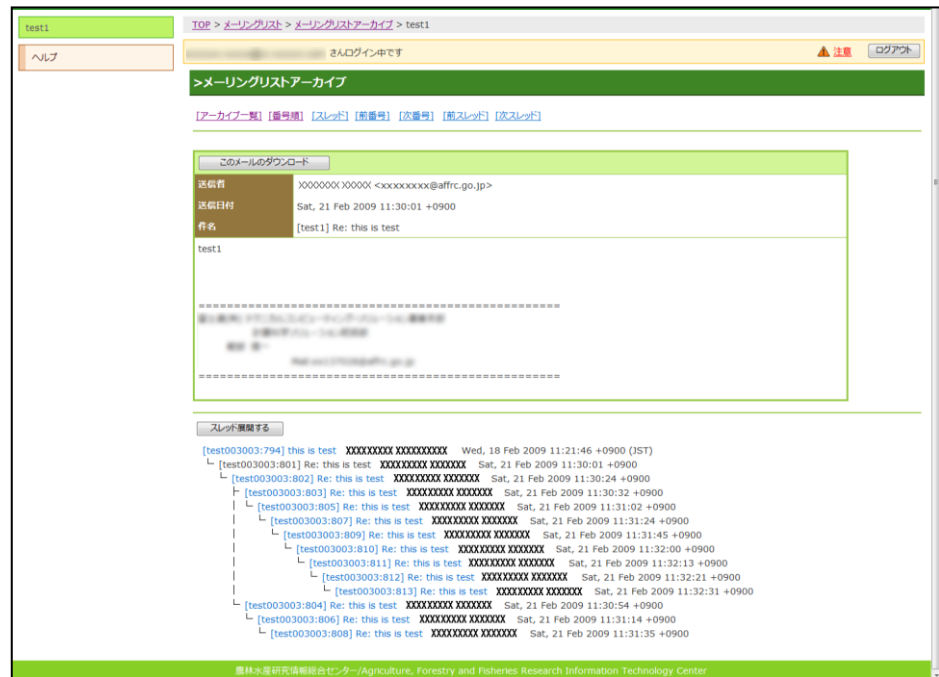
test1

ヘルプ

TOP > メーリングリスト > メーリングリストアーカイブ > test1

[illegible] さんログイン中です

注意 ログアウト

>メーリングリストアーカイブ

[アーカイブ一覧] [番号順] [スレッド] [前番号] [次番号] [前スレッド] [次スレッド]

このメールのダウンロード

| 送信者 | XXXXXXX XXXXX <xxxxxxxx@affrc.go.jp> |
|---|---|
| 送信日付 | Sat, 21 Feb 2009 11:30:01 +0900 |
| 件名 | [test1] Re: this is test |

test1

==================================================
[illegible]
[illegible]
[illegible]
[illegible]
==================================================

スレッド展開する

[test003003:794] this is test XXXXXXXXX XXXXXXXXXX Wed, 18 Feb 2009 11:21:46 +0900 (JST)
[test003003:801] Re: this is test XXXXXXXXX XXXXXXX Sat, 21 Feb 2009 11:30:01 +0900
[test003003:802] Re: this is test XXXXXXXXX XXXXXXX Sat, 21 Feb 2009 11:30:24 +0900
[test003003:803] Re: this is test XXXXXXXXX XXXXXXX Sat, 21 Feb 2009 11:30:32 +0900
[test003003:805] Re: this is test XXXXXXXXX XXXXXXX Sat, 21 Feb 2009 11:31:02 +0900
[test003003:807] Re: this is test XXXXXXXXX XXXXXXX Sat, 21 Feb 2009 11:31:24 +0900
[test003003:809] Re: this is test XXXXXXXXX XXXXXXX Sat, 21 Feb 2009 11:31:45 +0900
[test003003:810] Re: this is test XXXXXXXXX XXXXXXX Sat, 21 Feb 2009 11:32:00 +0900
[test003003:811] Re: this is test XXXXXXXXX XXXXXXX Sat, 21 Feb 2009 11:32:13 +0900
[test003003:812] Re: this is test XXXXXXXXX XXXXXXX Sat, 21 Feb 2009 11:32:21 +0900
[test003003:813] Re: this is test XXXXXXXXX XXXXXXX Sat, 21 Feb 2009 11:32:31 +0900
[test003003:804] Re: this is test XXXXXXXXX XXXXXXX Sat, 21 Feb 2009 11:30:54 +0900
[test003003:806] Re: this is test XXXXXXXXX XXXXXXX Sat, 21 Feb 2009 11:31:14 +0900
[test003003:808] Re: this is test XXXXXXXXX XXXXXXX Sat, 21 Feb 2009 11:31:35 +0900

農林水産研究情報総合センター/Agriculture, Forestry and Fisheries Research Information Technology Center